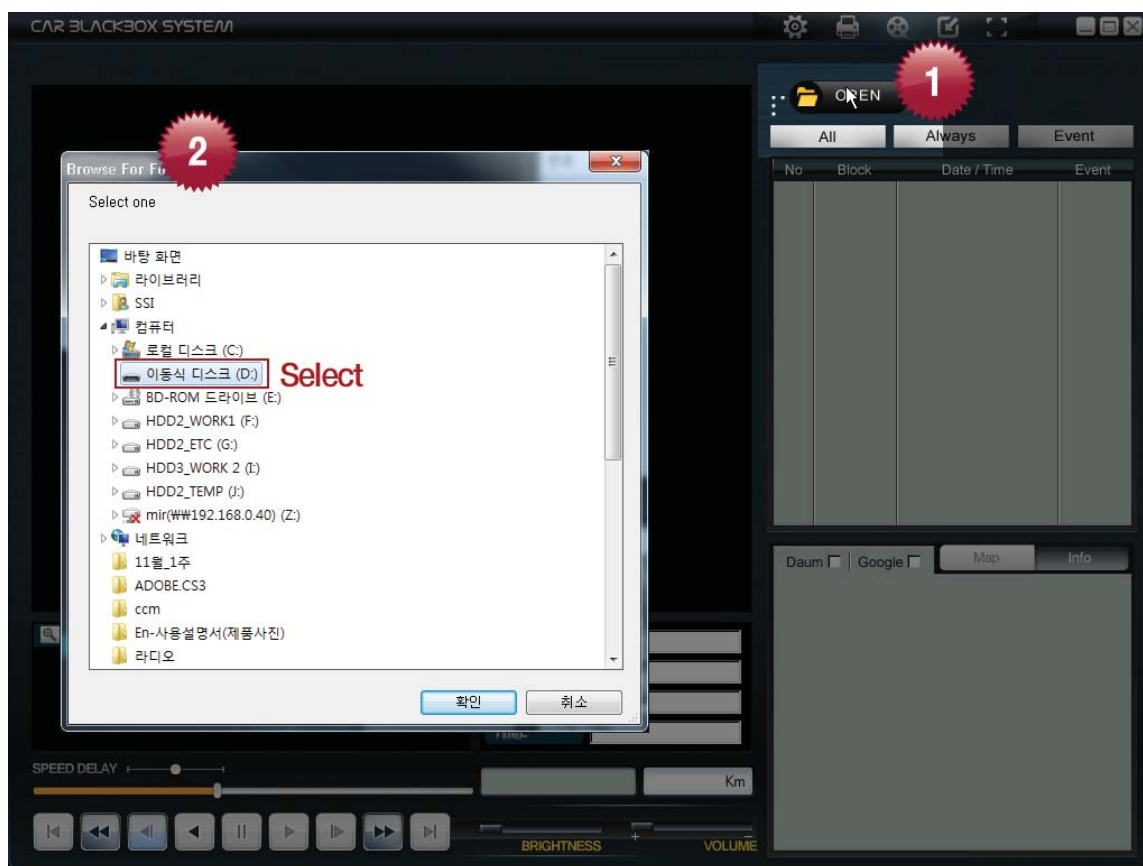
CAR BLACKBOX SYSTEM

1

OPEN

All | Always | Event

No | Block | Date / Time | Event

2

Browse For Fo

Select one

바탕 화면
라이브러리
SSI
컴퓨터
로컬 디스크 (C:)
이동식 디스크 (D:) Select
BD-ROM 드라이브 (E:)
HDD2_WORK1 (F:)
HDD2_ETC (G:)
HDD3_WORK 2 (I:)
HDD2_TEMP (J:)
mir(₩₩192.168.0.40) (Z:)
네트워크
11월_1주
ADOBE.CS3
ccm
En-사용설명서(제품사진)
라디오

확인 취소

Daum | Google | Map | Info

SPEED DELAY

Km

BRIGHTNESS

VOLUME